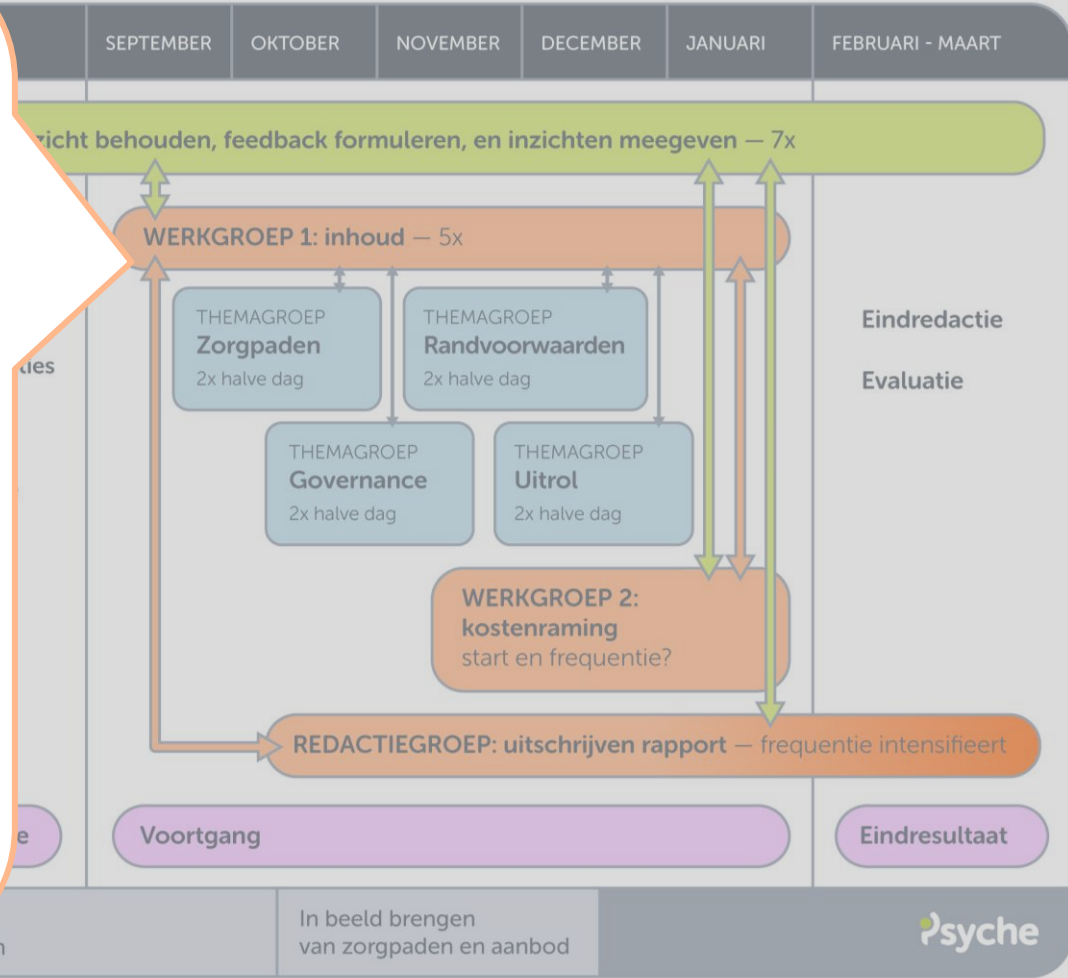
SEPTEMBER OKTOBER NOVEMBER DECEMBER JANUARI FEBRUARI - MAART

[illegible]zicht behouden, feedback formuleren, en inzichten meegeven — 7x

WERKGROEP 1: inhoud — 5x

THEMAGROEP
Zorgpaden
2x halve dag

THEMAGROEP
Randvoorwaarden
2x halve dag

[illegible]ties

Eindredactie

Evaluatie

THEMAGROEP
Governance
2x halve dag

THEMAGROEP
Uitrol
2x halve dag

WERKGROEP 2:
kostenraming
start en frequentie?

REDACTIEGROEP: uitschrijven rapport — frequentie intensifieert

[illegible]e

Voortgang

Eindresultaat

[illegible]n

In beeld brengen
van zorgpaden en aanbod

Psyche